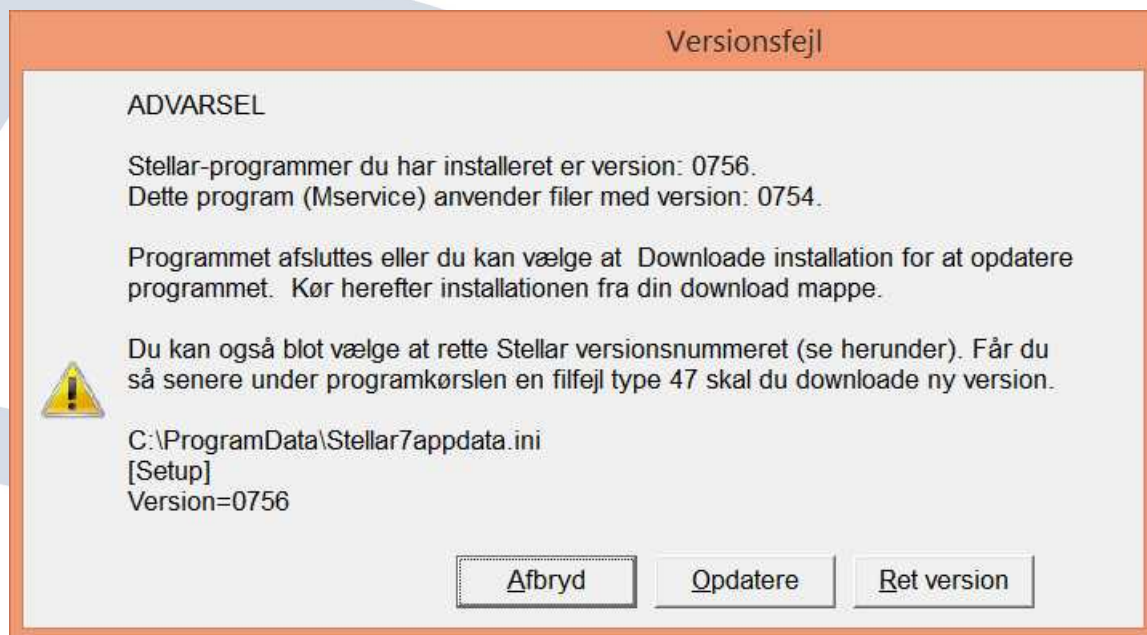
Versionsfejl

ADVARSEL

Stellar-programmer du har installeret er version: 0756.
Dette program (Mservice) anvender filer med version: 0754.

Programmet afsluttes eller du kan vælge at  Downloade installation for at opdatere programmet.  Kør herefter installationen fra din download mappe.

Du kan også blot vælge at rette Stellar versionsnummeret (se herunder). Får du så senere under programkørslen en filfejl type 47 skal du downloade ny version.

C:\ProgramData\Stellar7appdata.ini
[Setup]
Version=0756

Afbryd | Opdatere | Ret version